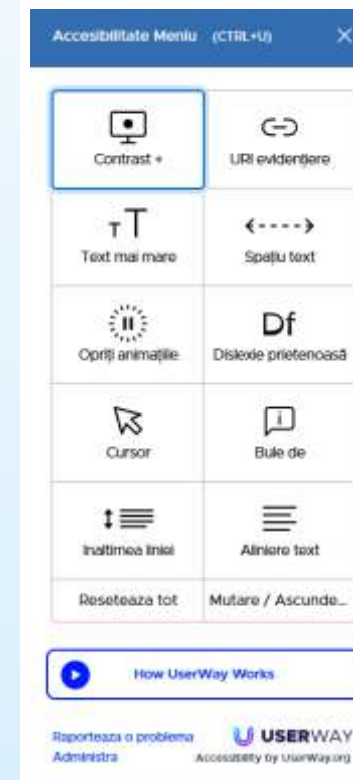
Accesibilitate Meniu (CTRL+U)

Contrast +

URl evidențiere

Text mai mare

Spațiu text

Opriți animațiile

Df

Dislexie prietenoasă

Cursor

Bule de

Inaltimea liniei

Aliniere text

Reseteaza tot

Mutare / Ascunde...

How UserWay Works

Raporteaza o problema
Administra

USERWAY
Accessibility by UserWay.org